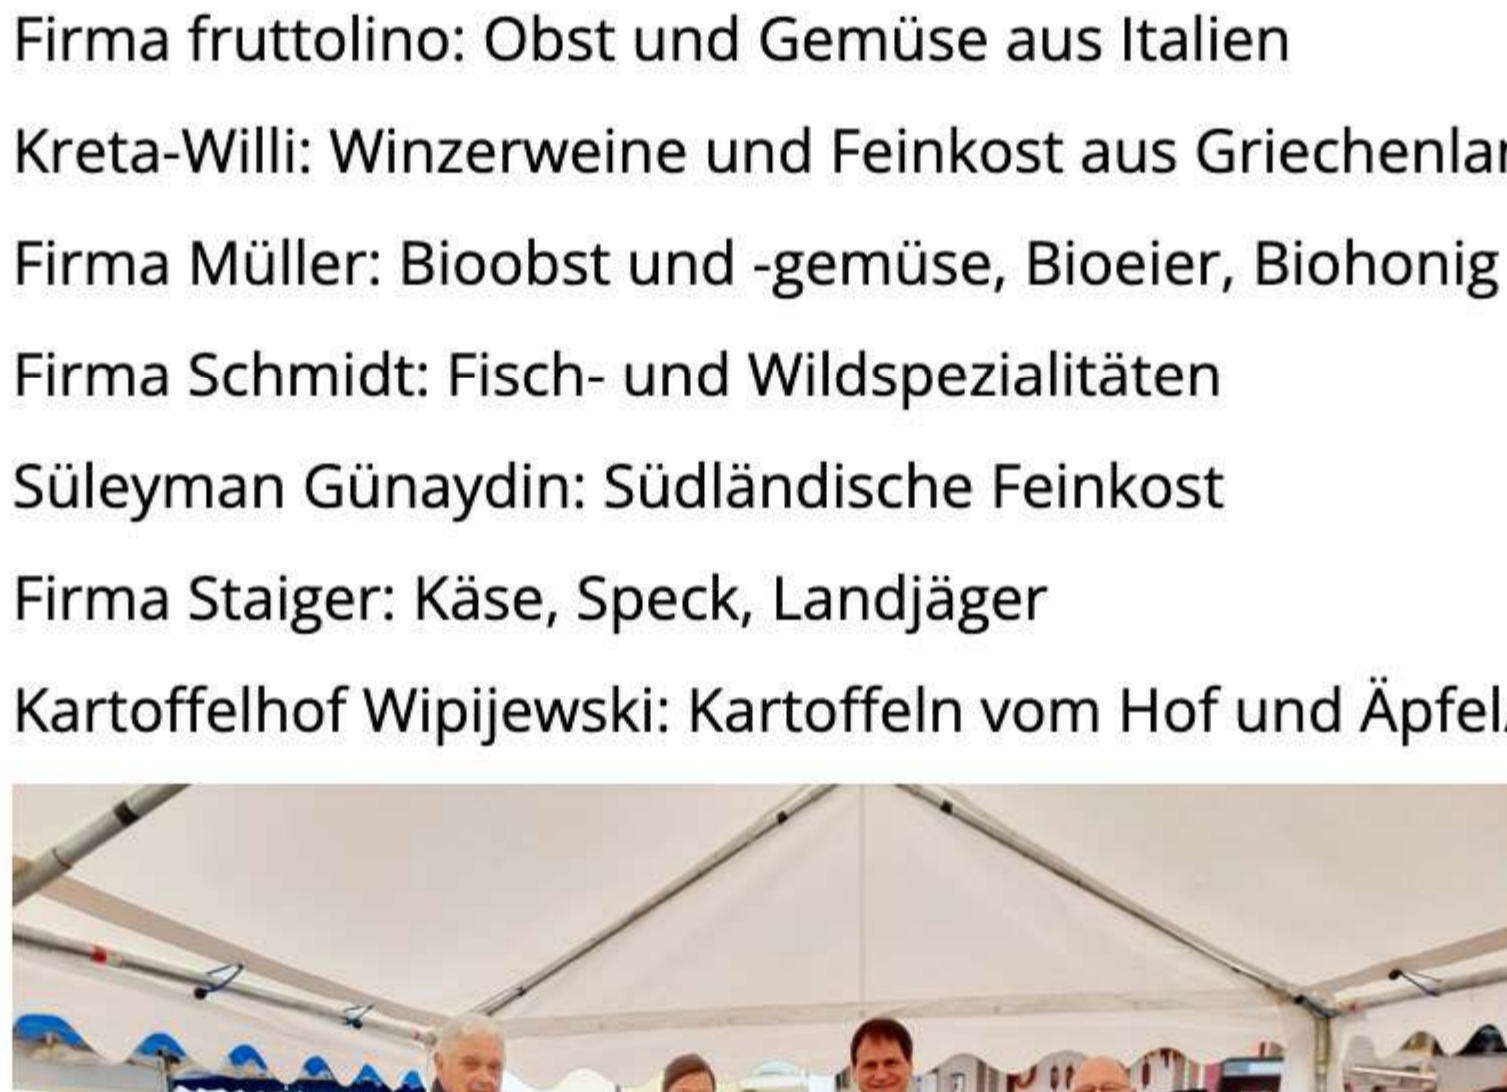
Firma fruttolino: Obst und Gemüse aus Italien

Kreta-Willi: Winzerweine und Feinkost aus Griechenla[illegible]

Firma Müller: Bioobst und -gemüse, Bioeier, Biohonig

Firma Schmidt: Fisch- und Wildspezialitäten

Süleyman Günaydin: Südländische Feinkost

Firma Staiger: Käse, Speck, Landjäger

Kartoffelhof Wipijewski: Kartoffeln vom Hof und Äpfel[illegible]